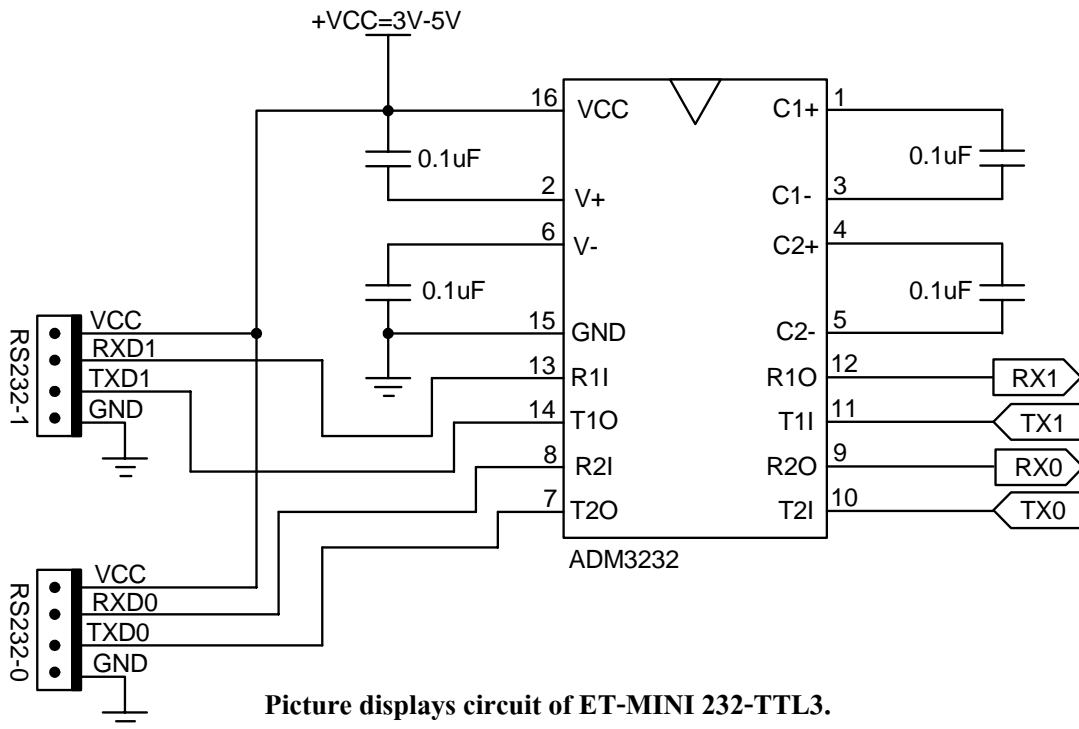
+VCC=3V-5V

16 VCC
2 V+
6 V-
15 GND
13 R1I
14 T1O
8 R2I
7 T2O

C1+ 1
C1- 3
C2+ 4
C2- 5
R1O 12
T1I 11
R2O 9
T2I 10

0.1uF
0.1uF
0.1uF
0.1uF

ADM3232

RS232-1
VCC
RXD1
TXD1
GND

RS232-0
VCC
RXD0
TXD0
GND

RX1
TX1
RX0
TX0

Picture displays circuit of ET-MINI 232-TTL3.